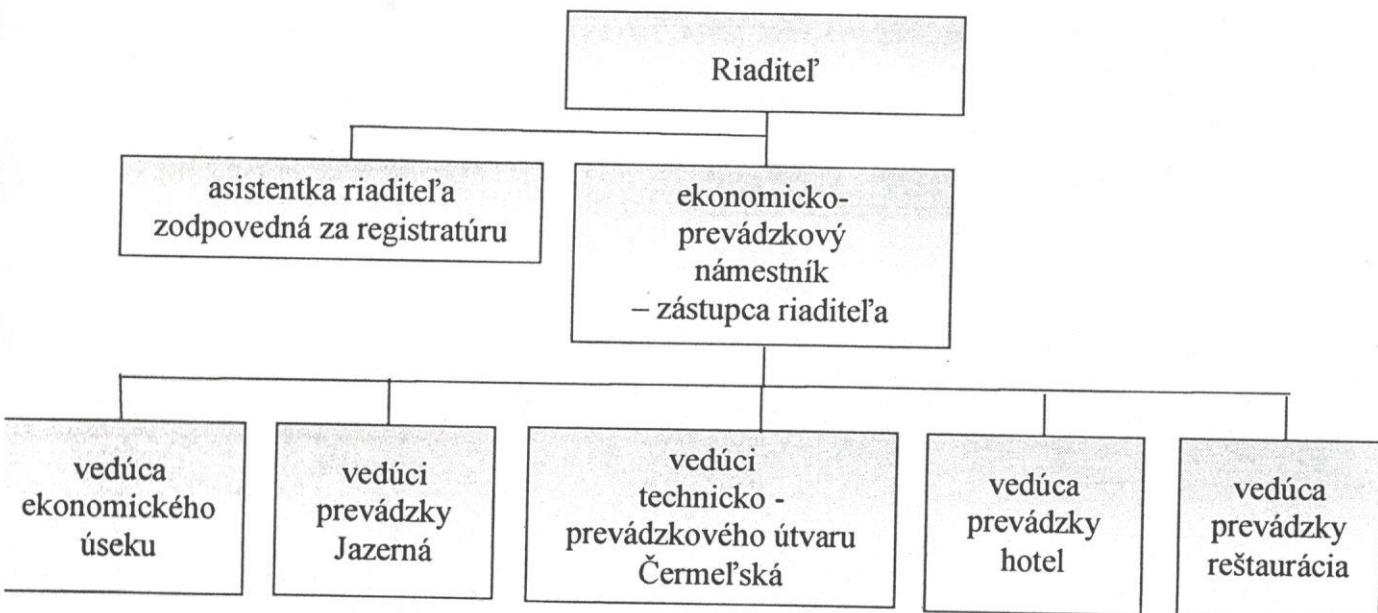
Riaditeľ

asistentka riaditeľa zodpovedná za registratúru

ekonomicko-prevádzkový námestník – zástupca riaditeľa

vedúca ekonomického úseku

vedúci prevádzky Jazerná

vedúci technicko - prevádzkového útvaru Čermeľská

vedúca prevádzky hotel

vedúca prevádzky reštaurácia